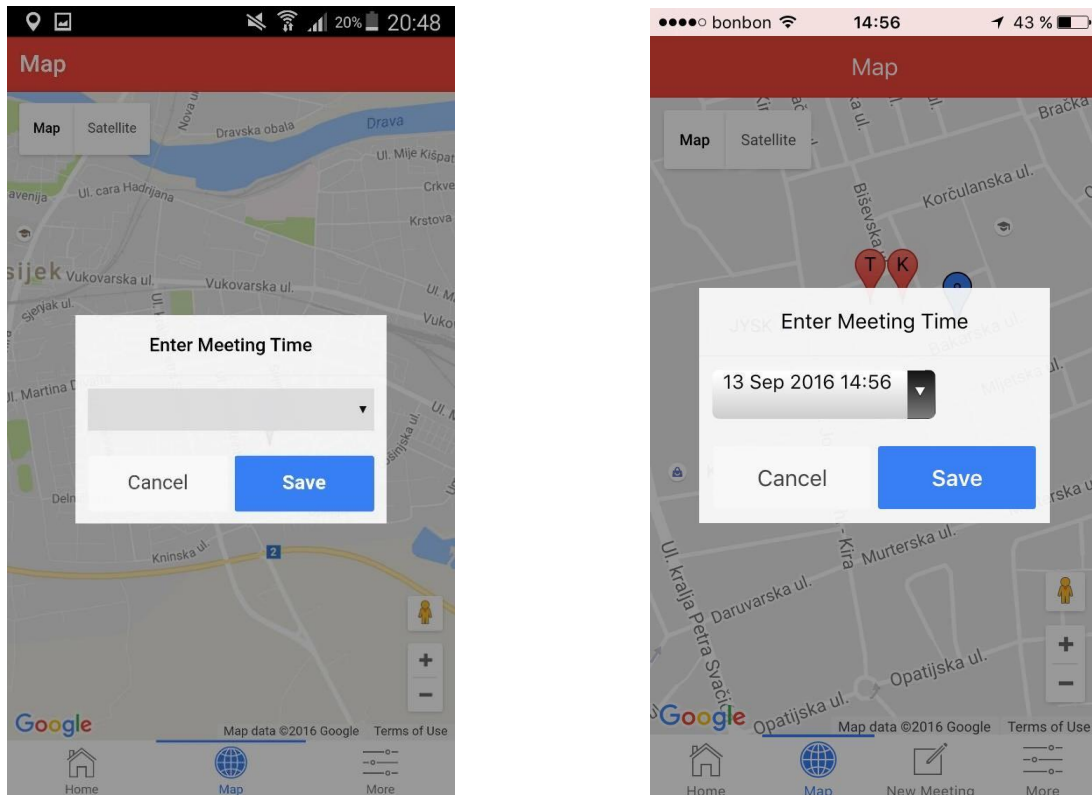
20% 20:48

Map

Map Satellite

Nova ul.
Dravska obala
Drava
Ul. Mije Kišpat
avenija
Ul. cara Hadrijana
Crkve
Krstova
sijek
Vukovarska ul.
Vukovarska ul.
Ul. M
Vuko
Sjenjak ul.
Ul. Martina D
Ul. M
Šinjska ul.
Deln
Kninska ul.
2

Enter Meeting Time

▾

Cancel
Save

Google
Map data ©2016 Google Terms of Use

Home
Map
More

●●●●○ bonbon
14:56
43 %

Map

Map Satellite

Bračka
Korčulanska ul.
Biševska
T K
JYSK
Bakarska ul.
Mljetska ul.
rska u
Kira
Murterska ul.
Ul. kralja Petra Svačića
Daruvarska ul.
Opatijska ul.
Opatijska ul.

Enter Meeting Time

13 Sep 2016 14:56

Cancel
Save

Google
Map data ©2016 Google Terms of Use

Home
Map
New Meeting
More